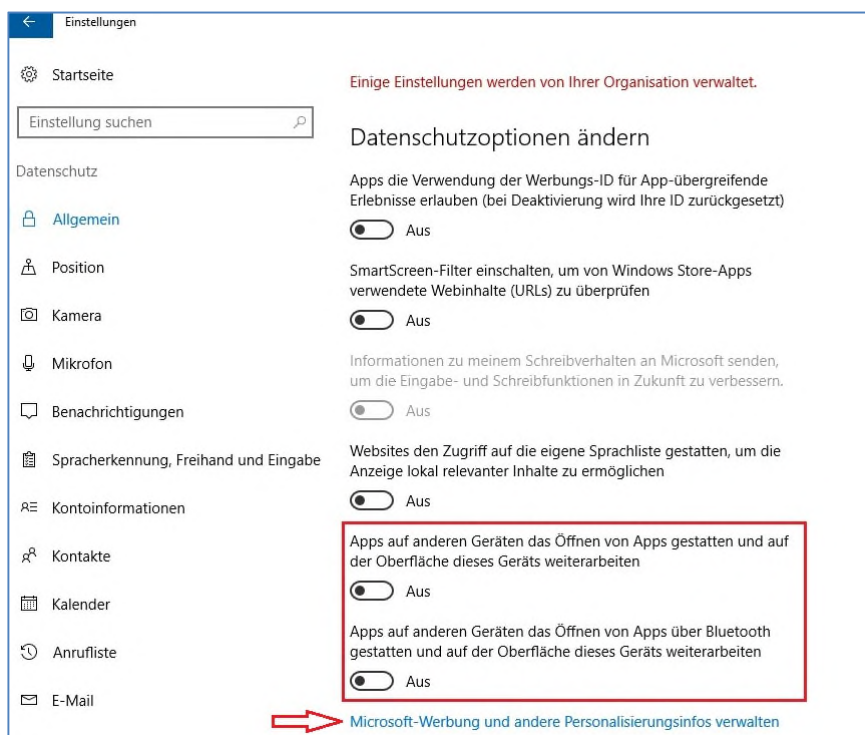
Einstellungen

Startseite

Einstellung suchen

Datenschutz

Allgemein

Position

Kamera

Mikrofon

Benachrichtigungen

Spracherkennung, Freihand und Eingabe

Kontoinformationen

Kontakte

Kalender

Anrufliste

E-Mail

Einige Einstellungen werden von Ihrer Organisation verwaltet.

Datenschutzoptionen ändern

Apps die Verwendung der Werbungs-ID für App-übergreifende Erlebnisse erlauben (bei Deaktivierung wird Ihre ID zurückgesetzt)

Aus

SmartScreen-Filter einschalten, um von Windows Store-Apps verwendete Webinhalte (URLs) zu überprüfen

Aus

Informationen zu meinem Schreibverhalten an Microsoft senden, um die Eingabe- und Schreibfunktionen in Zukunft zu verbessern.

Aus

Websites den Zugriff auf die eigene Sprachliste gestatten, um die Anzeige lokal relevanter Inhalte zu ermöglichen

Aus

Apps auf anderen Geräten das Öffnen von Apps gestatten und auf der Oberfläche dieses Geräts weiterarbeiten

Aus

Apps auf anderen Geräten das Öffnen von Apps über Bluetooth gestatten und auf der Oberfläche dieses Geräts weiterarbeiten

Aus

Microsoft-Werbung und andere Personalisierungsinfos verwalten